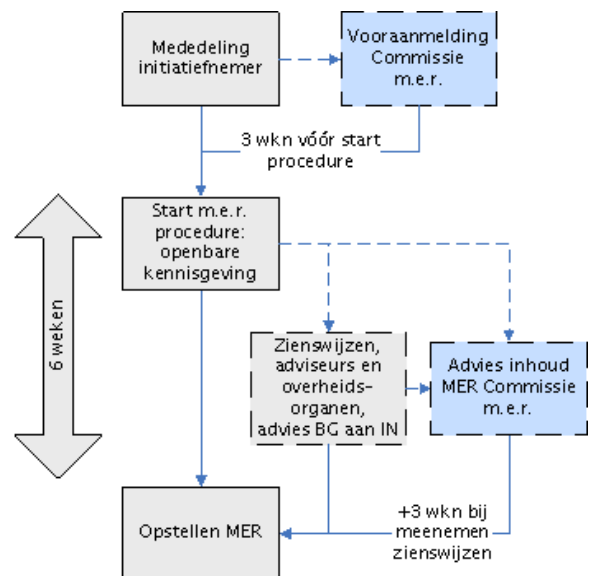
Mededeling initiatiefnemer

Vooraanmelding Commissie m.e.r.

3 wkn vóór start procedure

6 weken

Start m.e.r. procedure: openbare kennisgeving

Zienswijzen, adviseurs en overheids-organen, advies BG aan IN

Advies inhoud MER Commissie m.e.r.

Opstellen MER

+3 wkn bij meenemen zienswijzen